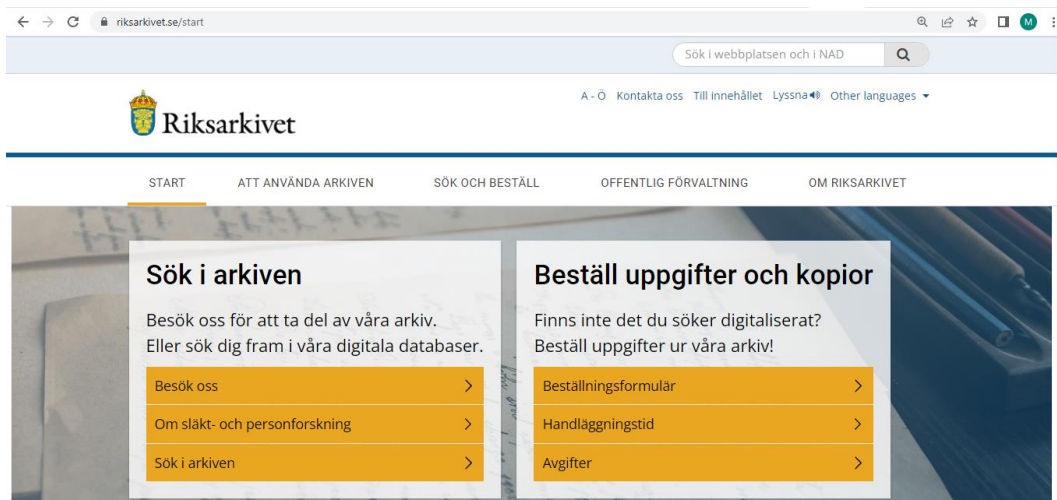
riksarkivet.se/start

M

Sök i webbplatsen och i NAD

Riksarkivet

A - Ö Kontakta oss Till innehållet Lyssna Other languages

START ATT ANVÄNDA ARKIVEN SÖK OCH BESTÄLL OFFENTLIG FÖRVALTNING OM RIKSARKIVET

Sök i arkiven

Besök oss för att ta del av våra arkiv. Eller sök dig fram i våra digitala databaser.

Besök oss

Om släkt- och personforskning

Sök i arkiven

Beställ uppgifter och kopior

Finns inte det du söker digitaliserat? Beställ uppgifter ur våra arkiv!

Beställningsformulär

Handläggningstid

Avgifter